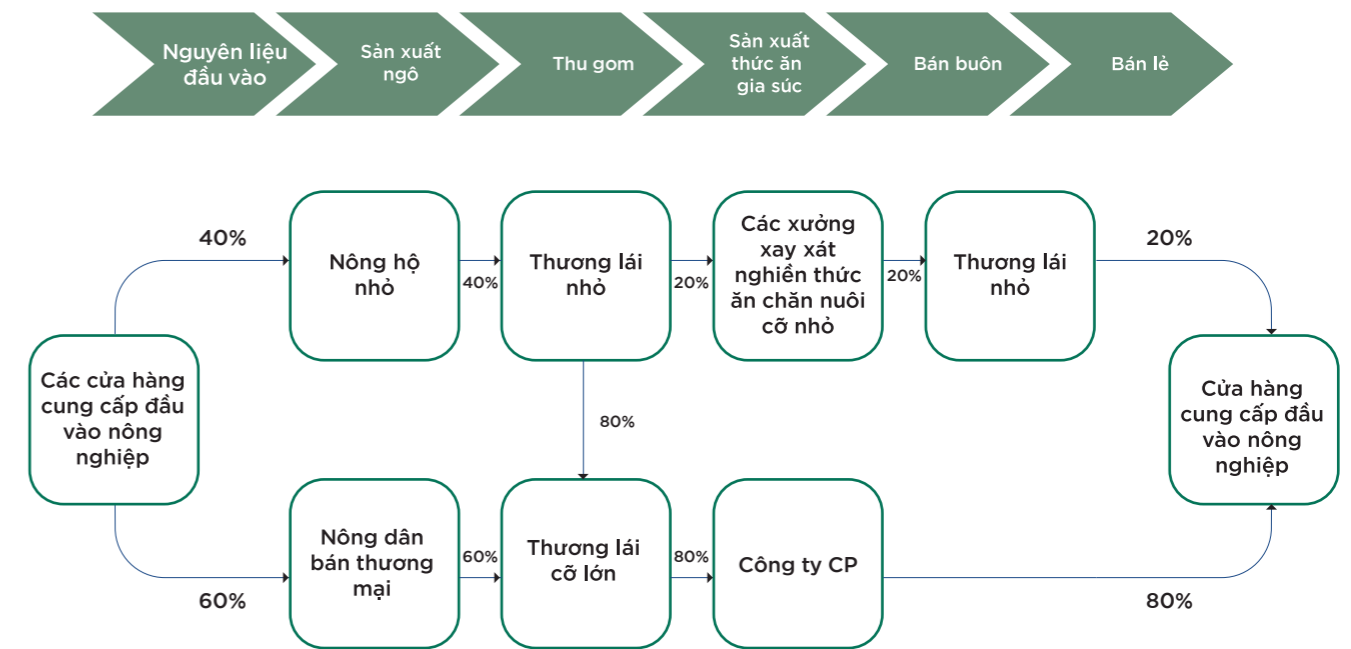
Nguyên liệu đầu vào

Sản xuất ngô

Thu gom

Sản xuất thức ăn gia súc

Bán buôn

Bán lẻ

40%

Nông hộ nhỏ

40%

Thương lái nhỏ

20%

Các xưởng xay xát nghiền thức ăn chăn nuôi cỡ nhỏ

20%

Thương lái nhỏ

20%

Các cửa hàng cung cấp đầu vào nông nghiệp

80%

Cửa hàng cung cấp đầu vào nông nghiệp

Nông dân bán thương mại

60%

Thương lái cỡ lớn

80%

Công ty CP

60%

80%